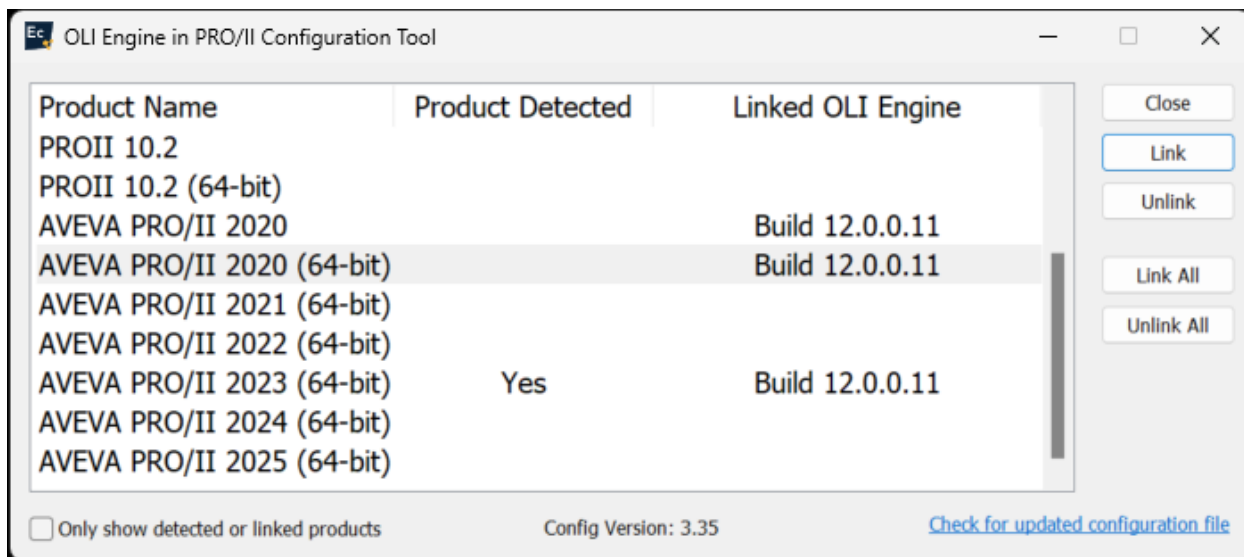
Ec OLI Engine in PRO/II Configuration Tool

| Product Name | Product Detected | Linked OLI Engine |
|---|---|---|
| PROII 10.2 | | |
| PROII 10.2 (64-bit) | | |
| AVEVA PRO/II 2020 | | Build 12.0.0.11 |
| AVEVA PRO/II 2020 (64-bit) | | Build 12.0.0.11 |
| AVEVA PRO/II 2021 (64-bit) | | |
| AVEVA PRO/II 2022 (64-bit) | | |
| AVEVA PRO/II 2023 (64-bit) | Yes | Build 12.0.0.11 |
| AVEVA PRO/II 2024 (64-bit) | | |
| AVEVA PRO/II 2025 (64-bit) | | |

Close
Link
Unlink
Link All
Unlink All

Only show detected or linked products
Config Version: 3.35
Check for updated configuration file